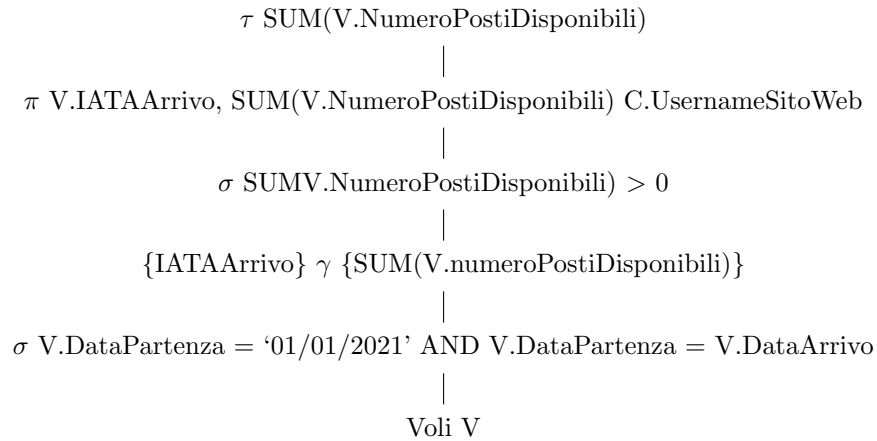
$\tau$ SUM(V.NumeroPostiDisponibili)

$\pi$ V.IATAArrivo, SUM(V.NumeroPostiDisponibili) C.UsernameSitoWeb

$\sigma$ SUMV.NumeroPostiDisponibili) $> 0$

{IATAArrivo} $\gamma$ {SUM(V.numeroPostiDisponibili)}

$\sigma$ V.DataPartenza = '01/01/2021' AND V.DataPartenza = V.DataArrivo

Voli V